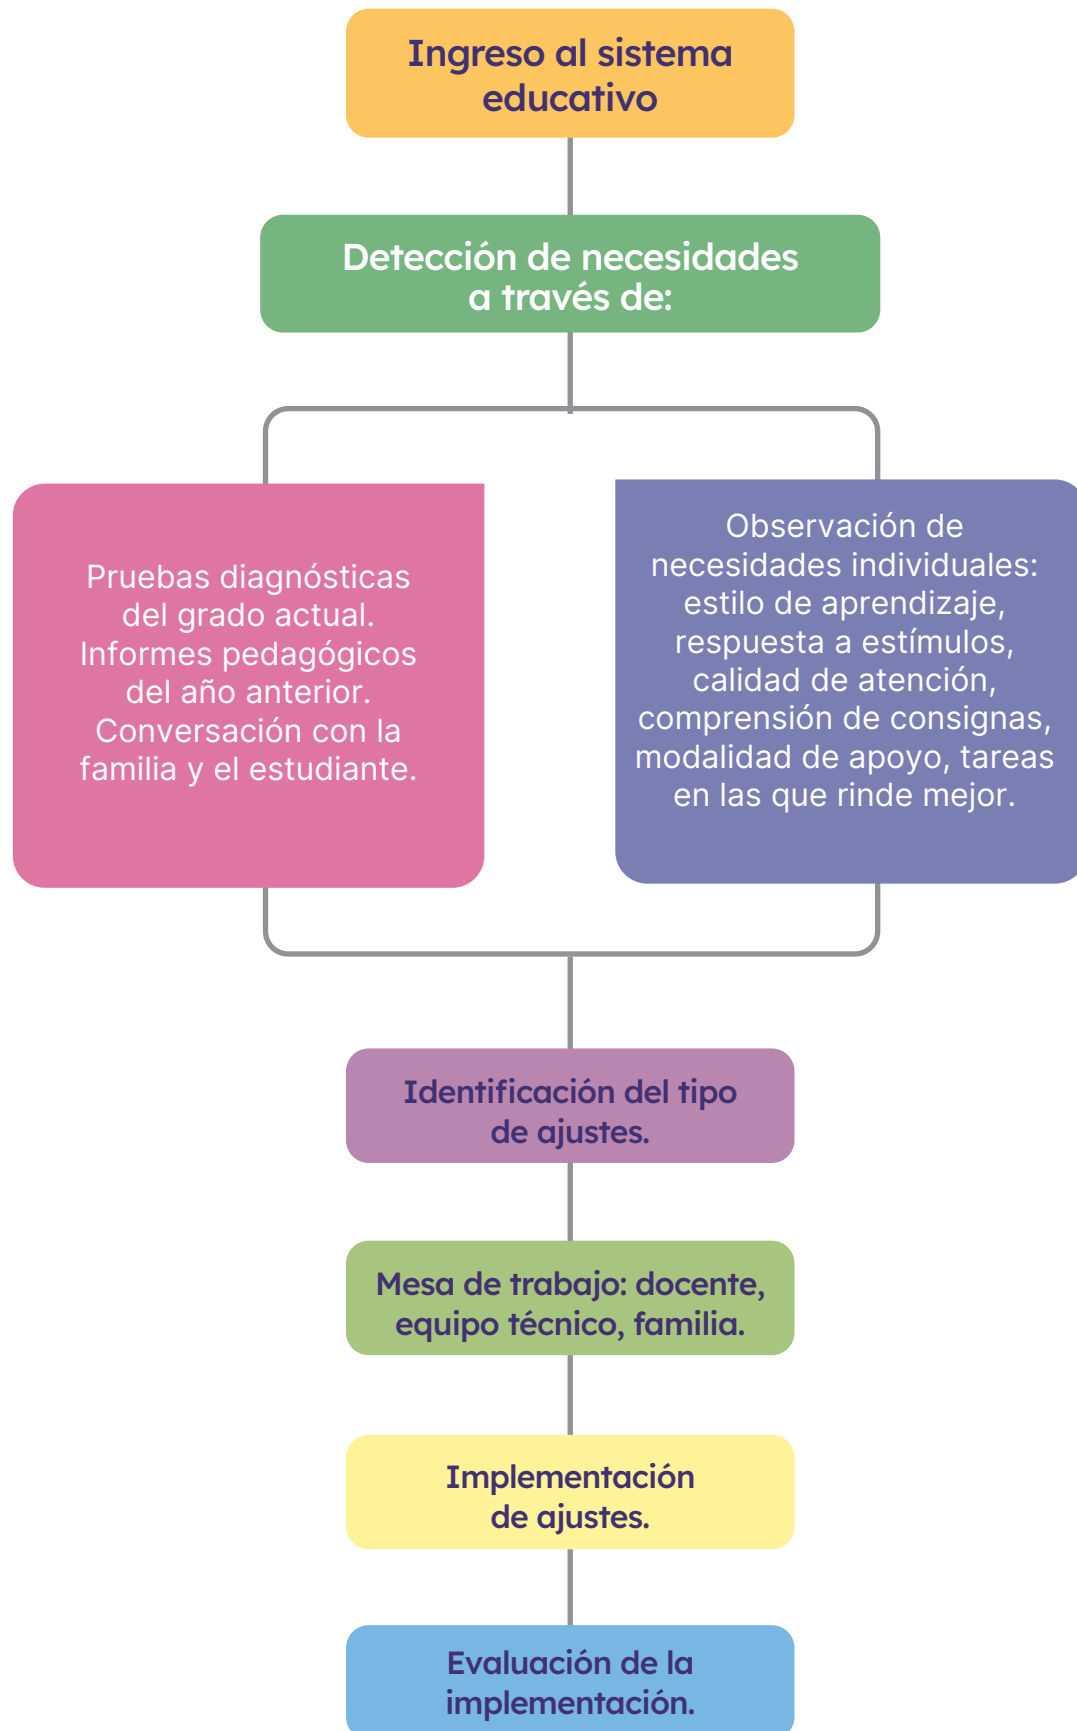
Ingreso al sistema educativo

Detección de necesidades a través de:

Pruebas diagnósticas del grado actual. Informes pedagógicos del año anterior. Conversación con la familia y el estudiante.

Observación de necesidades individuales: estilo de aprendizaje, respuesta a estímulos, calidad de atención, comprensión de consignas, modalidad de apoyo, tareas en las que rinde mejor.

Identificación del tipo de ajustes.

Mesa de trabajo: docente, equipo técnico, familia.

Implementación de ajustes.

Evaluación de la implementación.